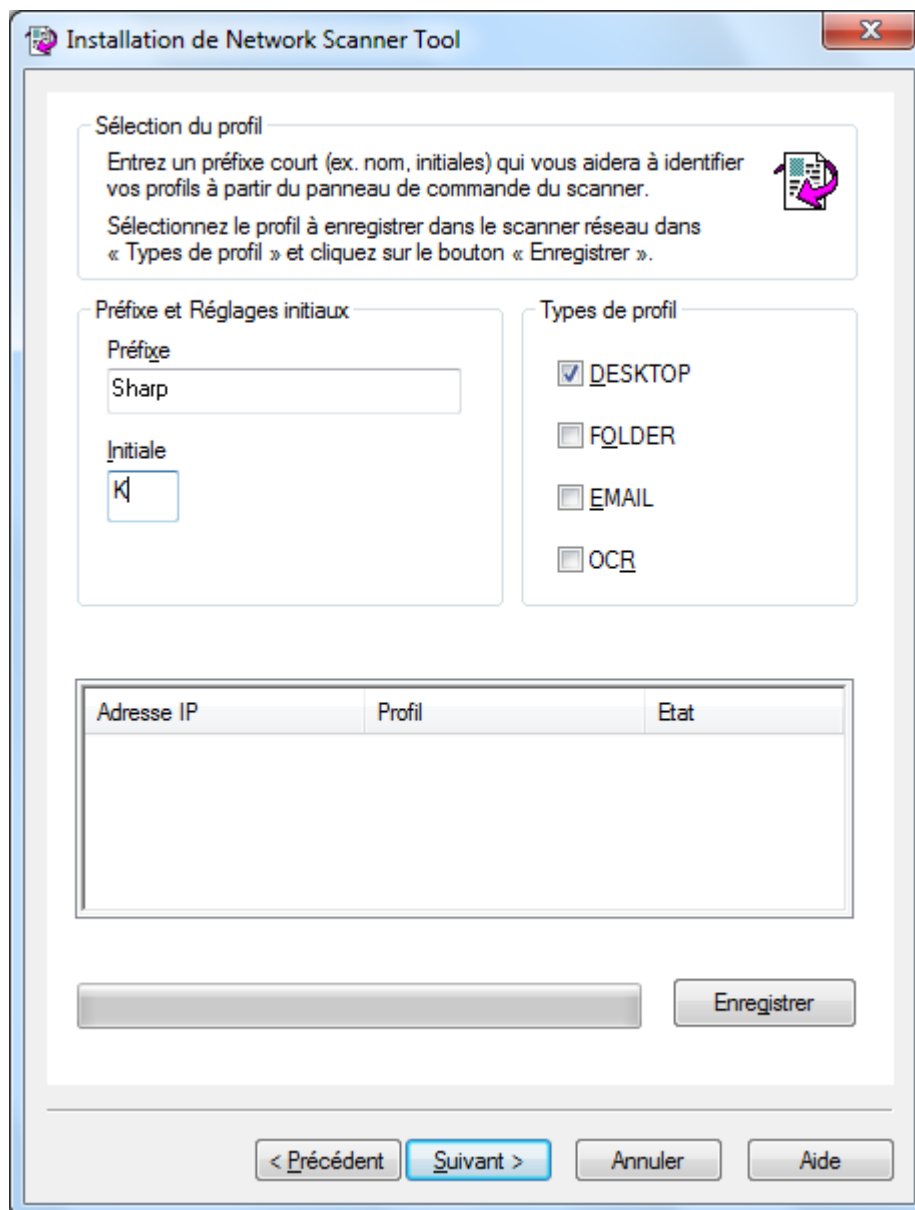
Installation de Network Scanner Tool

Sélection du profil

Entrez un préfixe court (ex. nom, initiales) qui vous aidera à identifier vos profils à partir du panneau de commande du scanner.

Sélectionnez le profil à enregistrer dans le scanner réseau dans « Types de profil » et cliquez sur le bouton « Enregistrer ».

Préfixe et Réglages initiaux

Préfixe

Sharp

Initiale

K

Types de profil

DESKTOP

FOLDER

EMAIL

OCR

| Adresse IP | Profil | Etat |
|---|---|---|

Enregistrer

< Précédent

Suivant >

Annuler

Aide